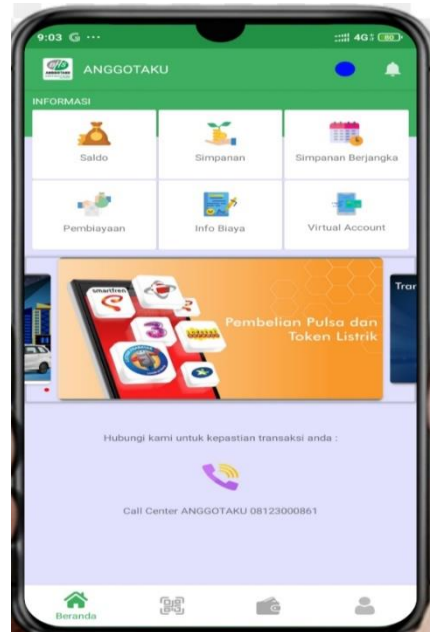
9:03 G ···

4G 80

ANGGOTAKU

INFORMASI

Saldo

Simpanan

Simpanan Berjangka

Pembiayaan

Info Biaya

Virtual Account

smartfren

3

Pembelian Pulsa dan Token Listrik

Trar

Hubungi kami untuk kepastian transaksi anda :

Call Center ANGGOTAKU 08123000861

Beranda